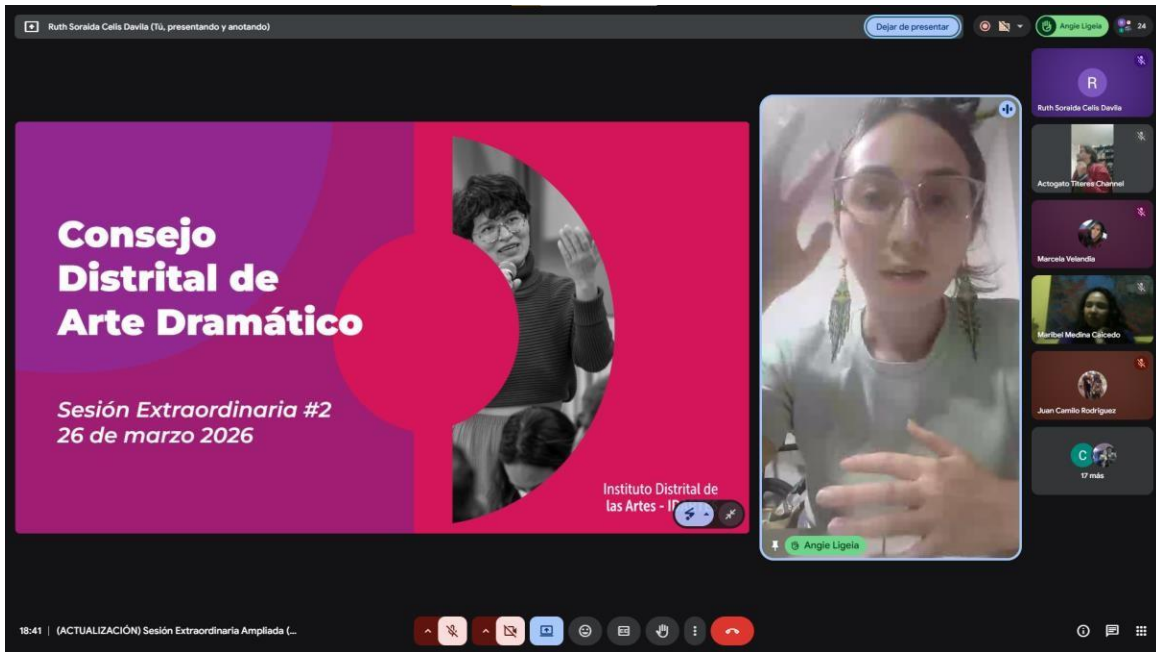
Ruth Soraida Celis Davila (Tú, presentando y anotando)

Dejar de presentar

Angie Ligeia

24

Consejo Distrital de Arte Dramático

Sesión Extraordinaria #2
26 de marzo 2026

Instituto Distrital de las Artes - ID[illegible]

Angie Ligeia

R

Ruth Soraida Celis Davila

Actogato Titeres Channel

Marcela Velandia

Maribel Medina Caicedo

Juan Camilo Rodríguez

C

17 más

18:41 | (ACTUALIZACIÓN) Sesión Extraordinaria Ampliada (...